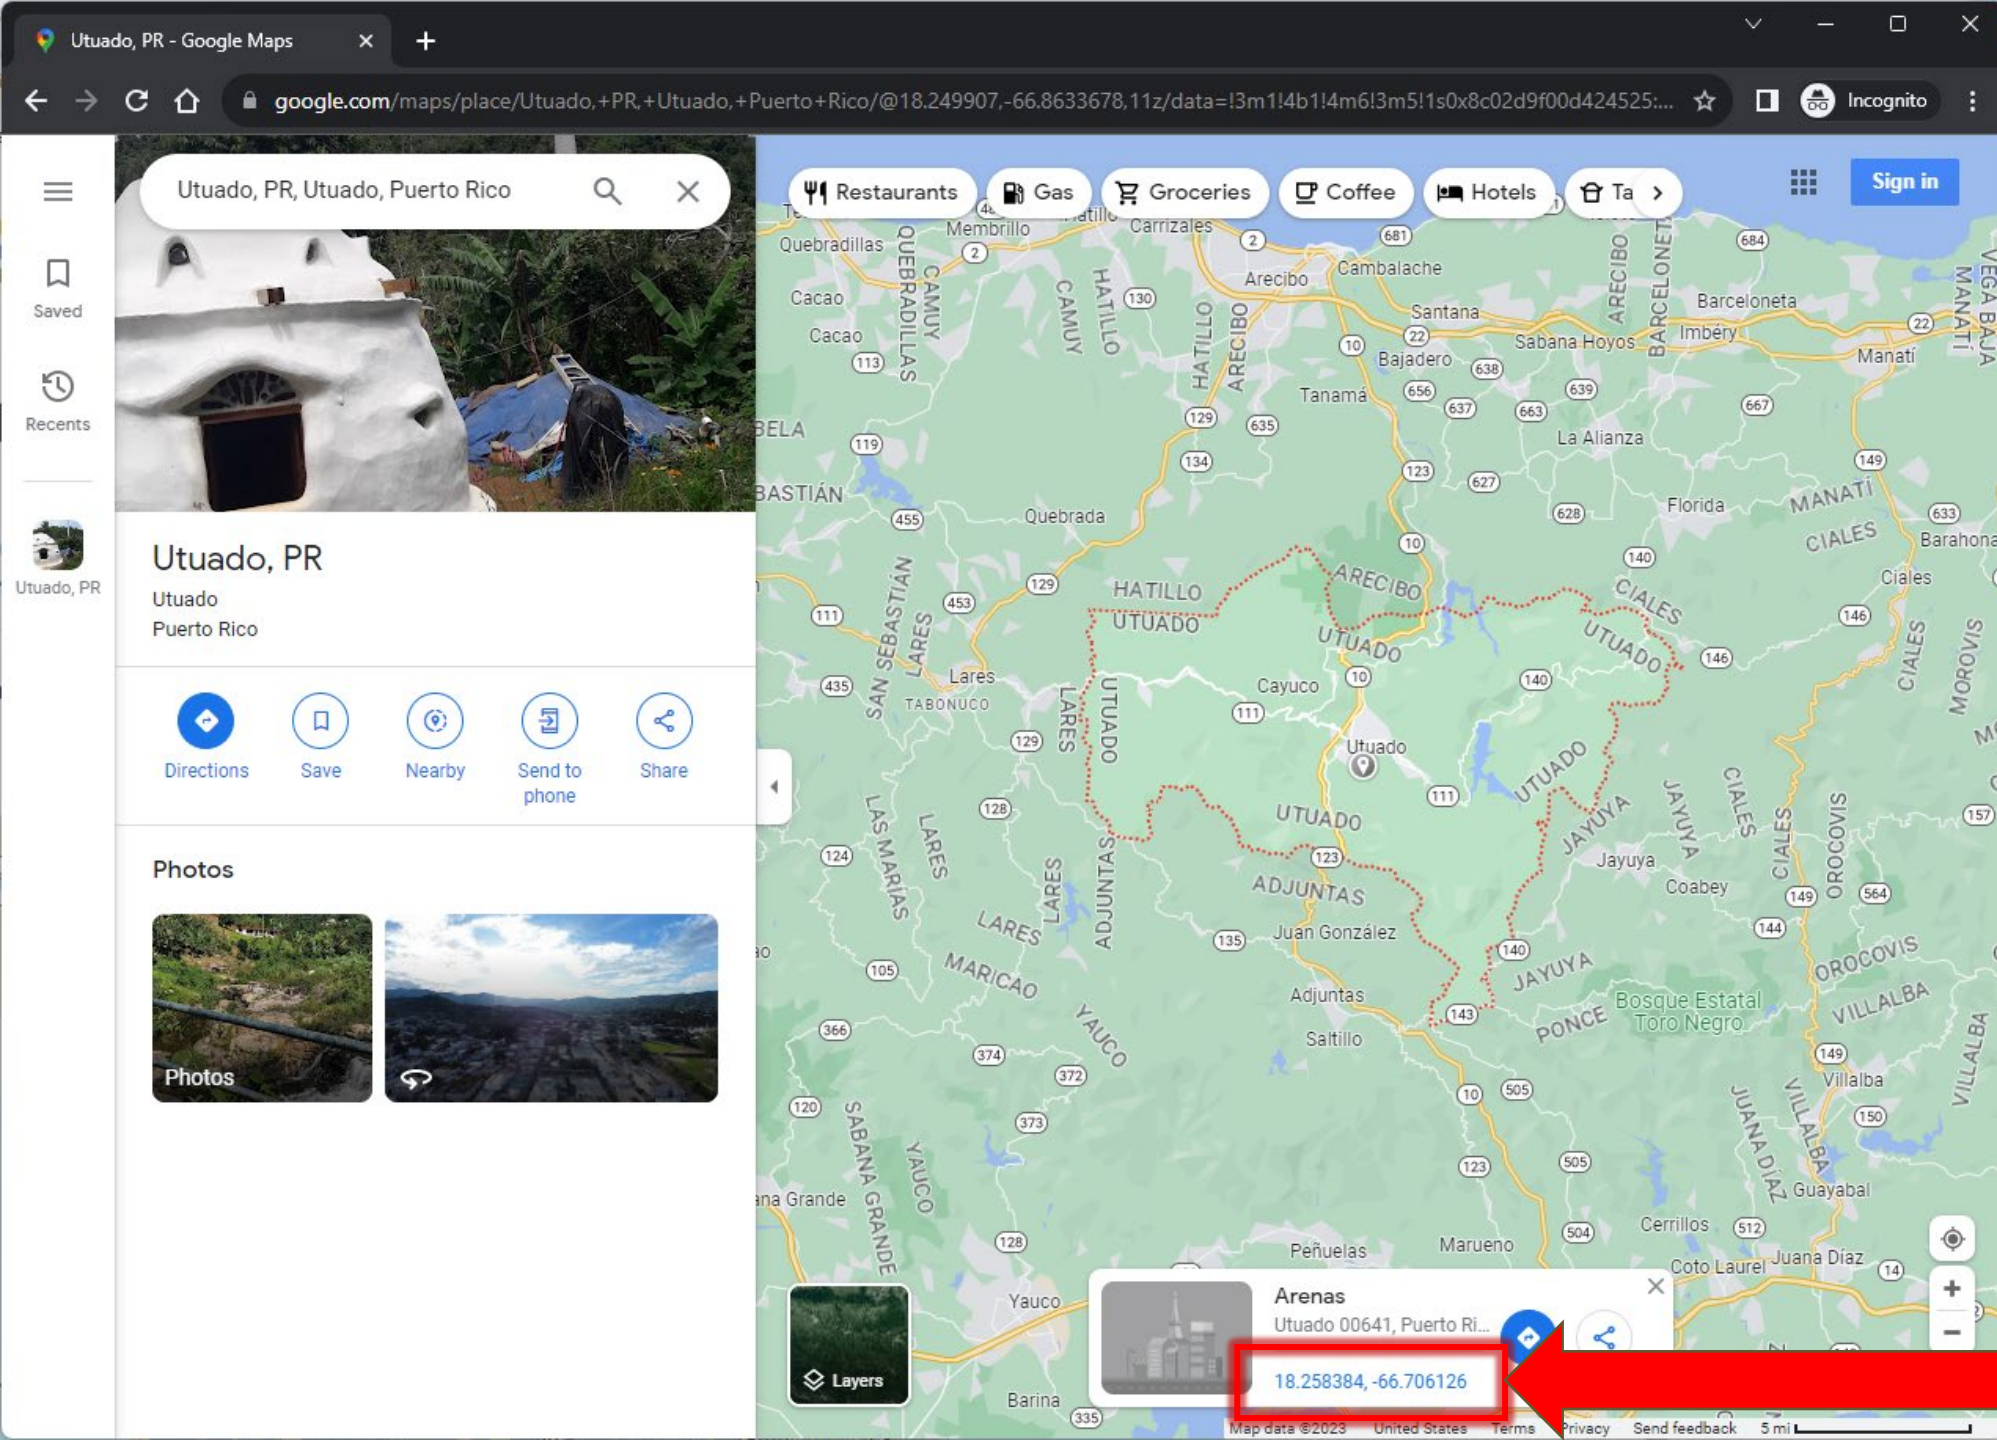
Utuado, PR - Google Maps

google.com/maps/place/Utuado,+PR,+Utuado,+Puerto+Rico/@18.249907,-66.8633678,11z/data=!3m1!4b1!4m6!3m5!1s0x8c02d9f00d424525:...

Incognito

Utuado, PR, Utuado, Puerto Rico

Saved

Recents

Utuado, PR

Utuado, PR
Utuado
Puerto Rico

Directions
Save
Nearby
Send to phone
Share

Photos

Photos

Restaurants
Gas
Groceries
Coffee
Hotels
Ta

Sign in

Quebradillas
Membrillo
Carrizales
Cacao
Cacao
Arecibo
Cambalache
Santana
Barceloneta
Imbéry
Manatí
Bajadero
Sabana Hoyos
Tanamá
La Alianza
Florida
Quebrada
HATILLO
UTUADO
ARECIBO
UTUADO
CIALES
UTUADO
Ciales
Barahona
Lares
TABONUCO
Cayuco
Utuado
UTUADO
UTUADO
JAYUYA
Jayuya
Coabey
ADJUNTAS
Juan González
JAYUYA
Adjuntas
Saltillo
PONCE
Bosque Estatal Toro Negro
OROCOVIS
VILLALBA
Villalba
MARICAO
LARES
Peñuelas
Marueno
Cerrillos
Guayabal
Coto Laurel
Juana Díaz
Yauco
Barina
BELA
BASTIÁN
SAN SEBASTIÁN
LAS MARÍAS
YAUCO
SABANA GRANDE

Layers

Arenas
Utuado 00641, Puerto Ri...
18.258384, -66.706126

Map data ©2023 United States Terms Privacy Send feedback 5 mi